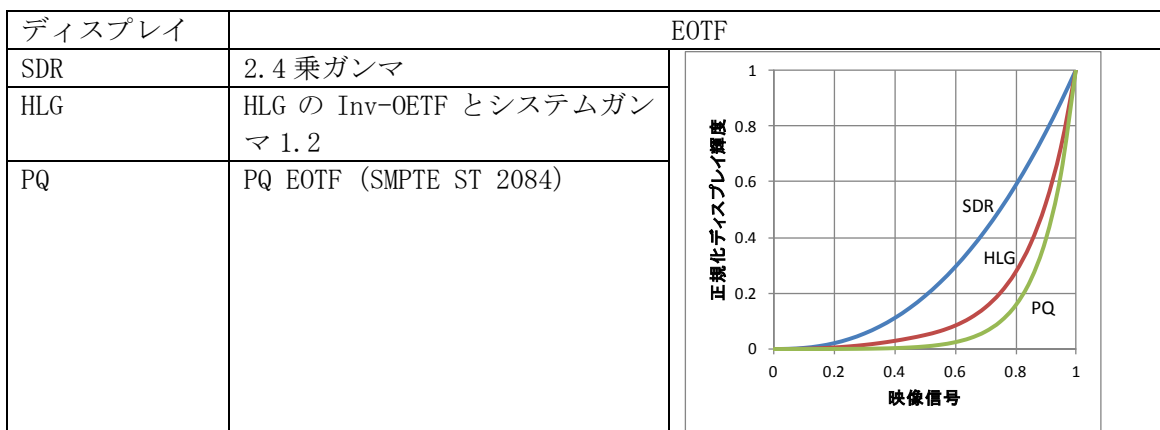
| ディスプレイ | EOTF | |
|---|---|---|
| SDR | 2.4乗ガンマ | |
| HLG | HLG の Inv-OETF とシステムガンマ 1.2 | |
| PQ | PQ EOTF (SMPTE ST 2084) | |

1
0.8
0.6
0.4
0.2
0
正規化ディスプレイ輝度
SDR
HLG
PQ
0 0.2 0.4 0.6 0.8 1
映像信号